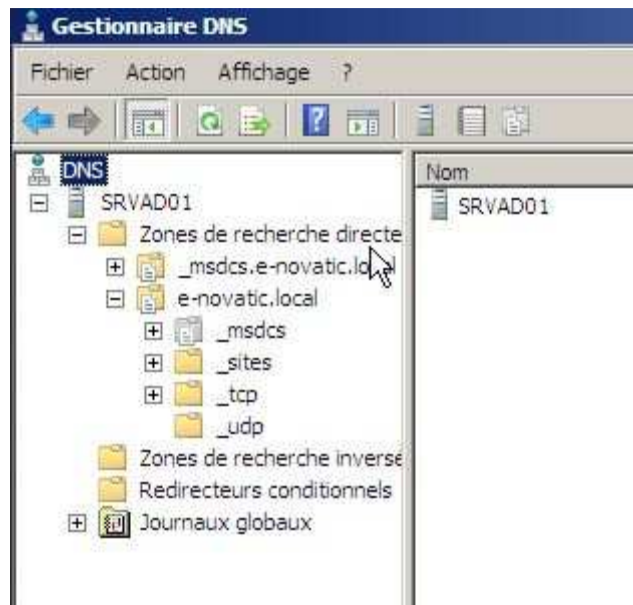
Gestionnaire DNS

Fichier Action Affichage ?

DNS
SRVAD01
Zones de recherche directe
_msdcs.e-novatic.local
e-novatic.local
_msdcs
_sites
_tcp
_udp
Zones de recherche inverse
Redirecteurs conditionnels
Journaux globaux

Nom
SRVAD01